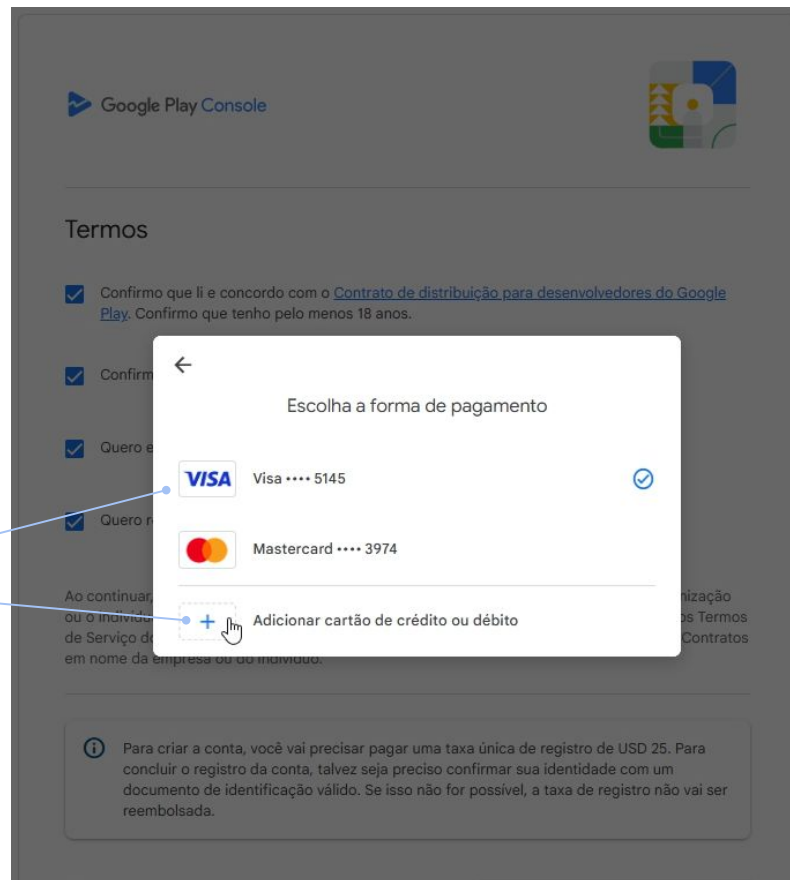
Google Play Console

Termos

Confirmo que li e concordo com o Contrato de distribuição para desenvolvedores do Google Play. Confirmo que tenho pelo menos 18 anos.

Confirm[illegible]

Quero e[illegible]

Quero r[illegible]

Ao continuar, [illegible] nização ou o indivíd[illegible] os Termos de Serviço d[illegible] Contratos em nome da empresa ou do indivíduo.

Escolha a forma de pagamento

VISA Visa •••• 5145

Mastercard •••• 3974

+ Adicionar cartão de crédito ou débito

Para criar a conta, você vai precisar pagar uma taxa única de registro de USD 25. Para concluir o registro da conta, talvez seja preciso confirmar sua identidade com um documento de identificação válido. Se isso não for possível, a taxa de registro não vai ser reembolsada.